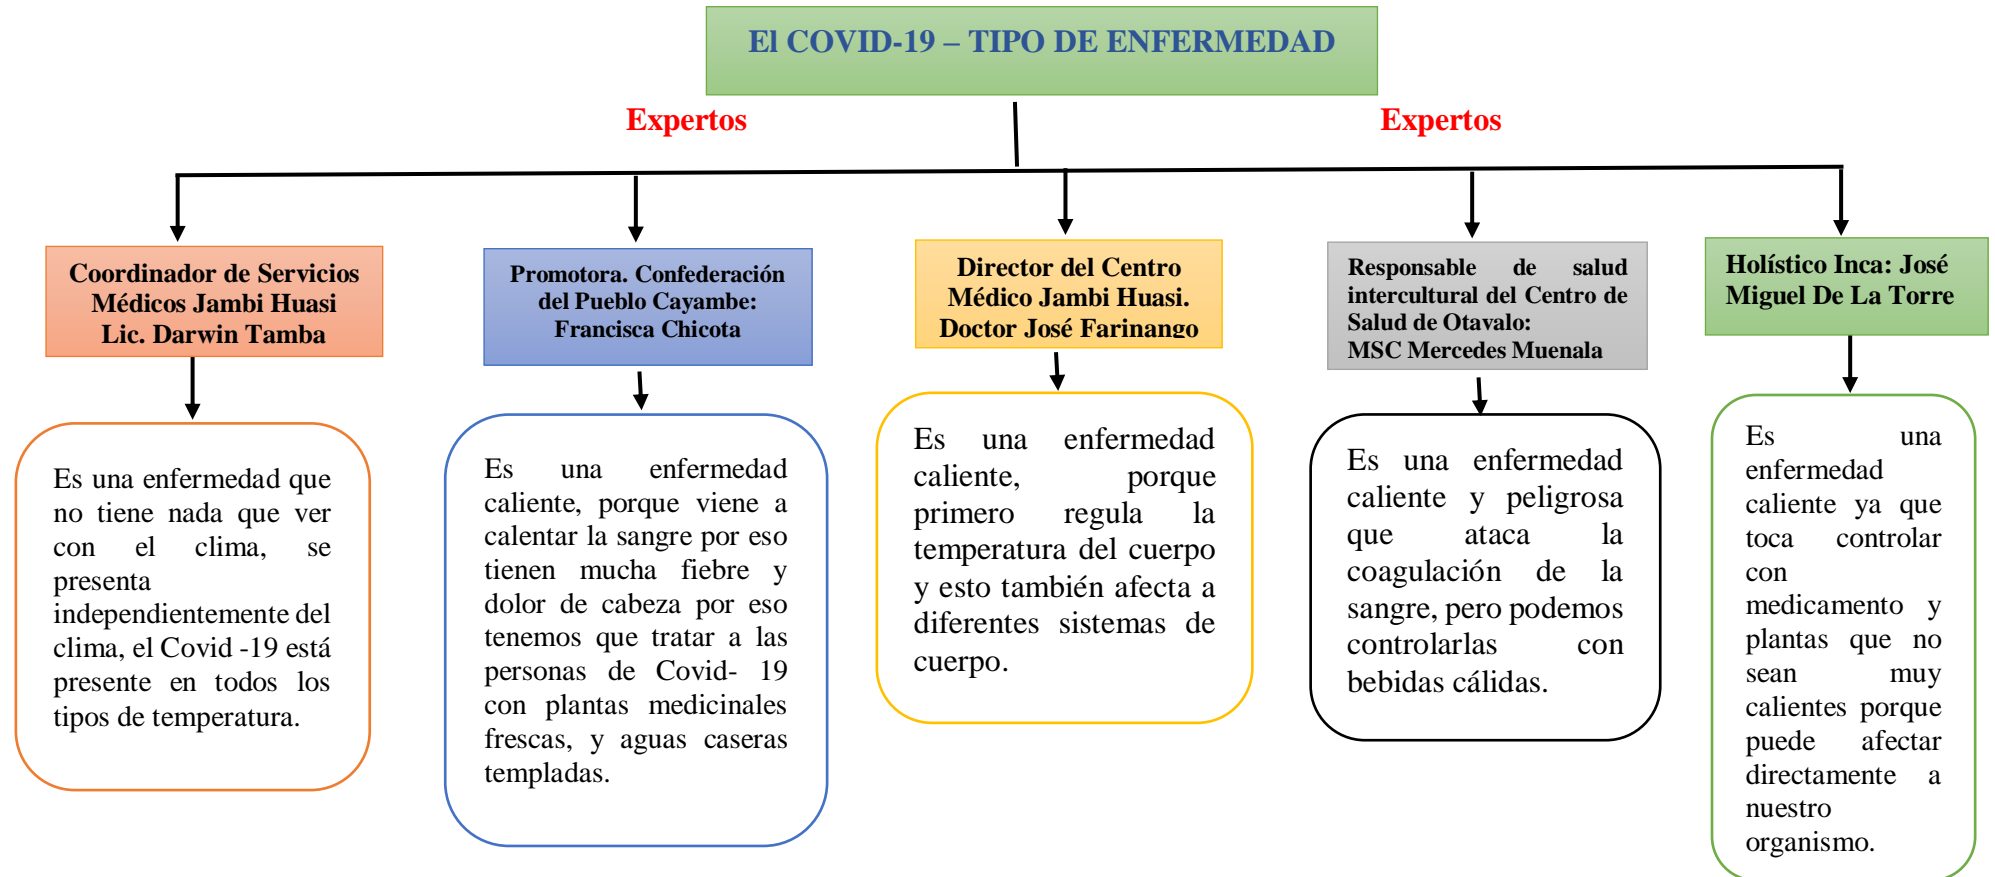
El COVID-19 – TIPO DE ENFERMEDAD

Expertos

Expertos

Coordinador de Servicios Médicos Jambi Huasi Lic. Darwin Tamba

Es una enfermedad que no tiene nada que ver con el clima, se presenta independientemente del clima, el Covid -19 está presente en todos los tipos de temperatura.

Promotora. Confederación del Pueblo Cayambe: Francisca Chicota

Es una enfermedad caliente, porque viene a calentar la sangre por eso tienen mucha fiebre y dolor de cabeza por eso tenemos que tratar a las personas de Covid- 19 con plantas medicinales frescas, y aguas caseras templadas.

Director del Centro Médico Jambi Huasi. Doctor José Farinango

Es una enfermedad caliente, porque primero regula la temperatura del cuerpo y esto también afecta a diferentes sistemas de cuerpo.

Responsable de salud intercultural del Centro de Salud de Otavalo: MSC Mercedes Muenala

Es una enfermedad caliente y peligrosa que ataca la coagulación de la sangre, pero podemos controlarlas con bebidas cálidas.

Holístico Inca: José Miguel De La Torre

Es una enfermedad caliente ya que toca controlar con medicamento y plantas que no sean muy calientes porque puede afectar directamente a nuestro organismo.